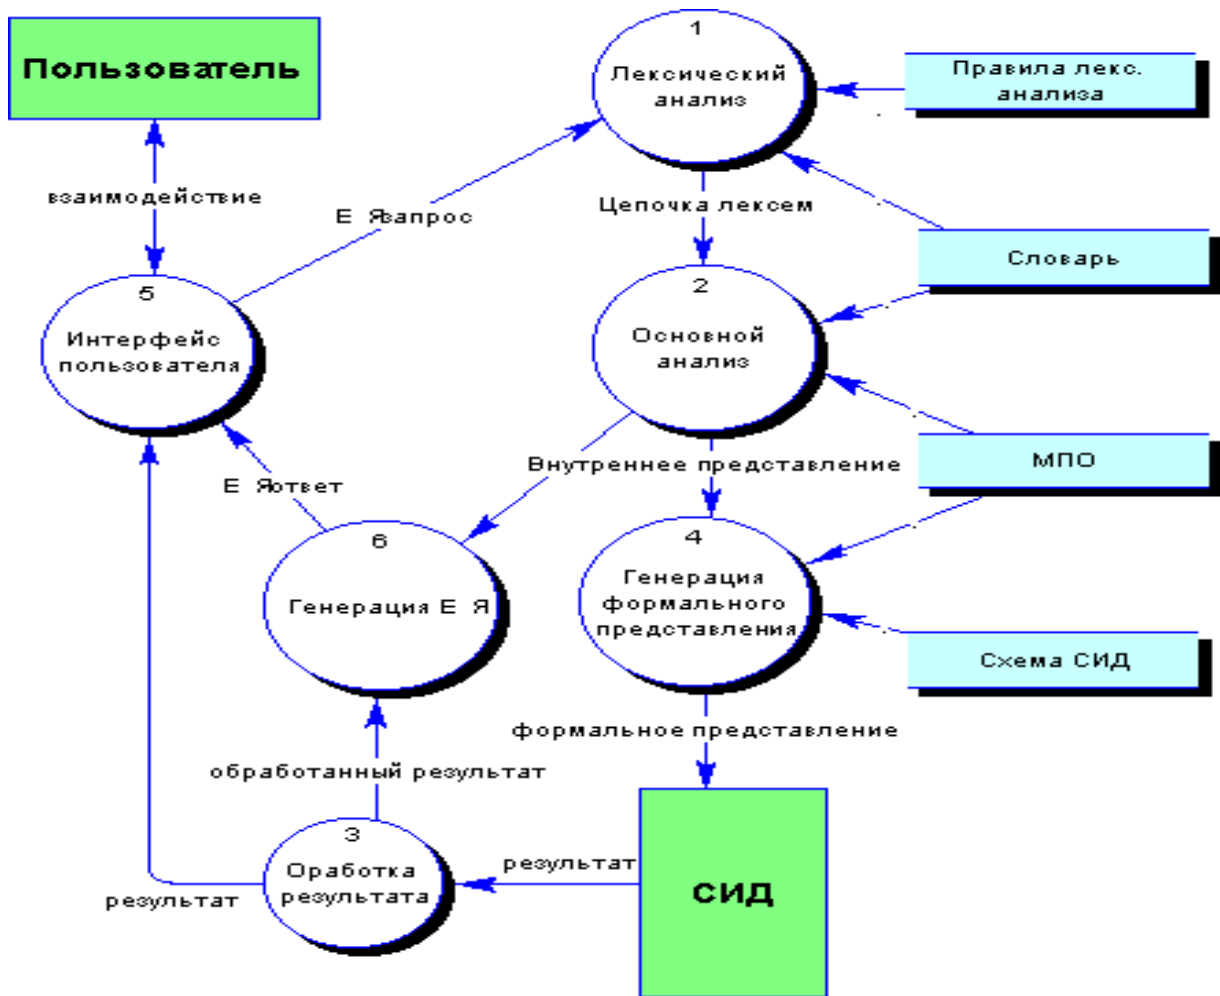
Пользователь

1
Лексический анализ

Правила лекс. анализа

взаимодействие

Е Язапрос

Цепочка лексем

Словарь

5
Интерфейс пользователя

2
Основной анализ

Внутреннее представление

МПО

Е Яответ

6
Генерация Е Я

4
Генерация формального представления

Схема СИД

формальное представление

обработанный результат

3
Оработка результата

результат

результат

СИД